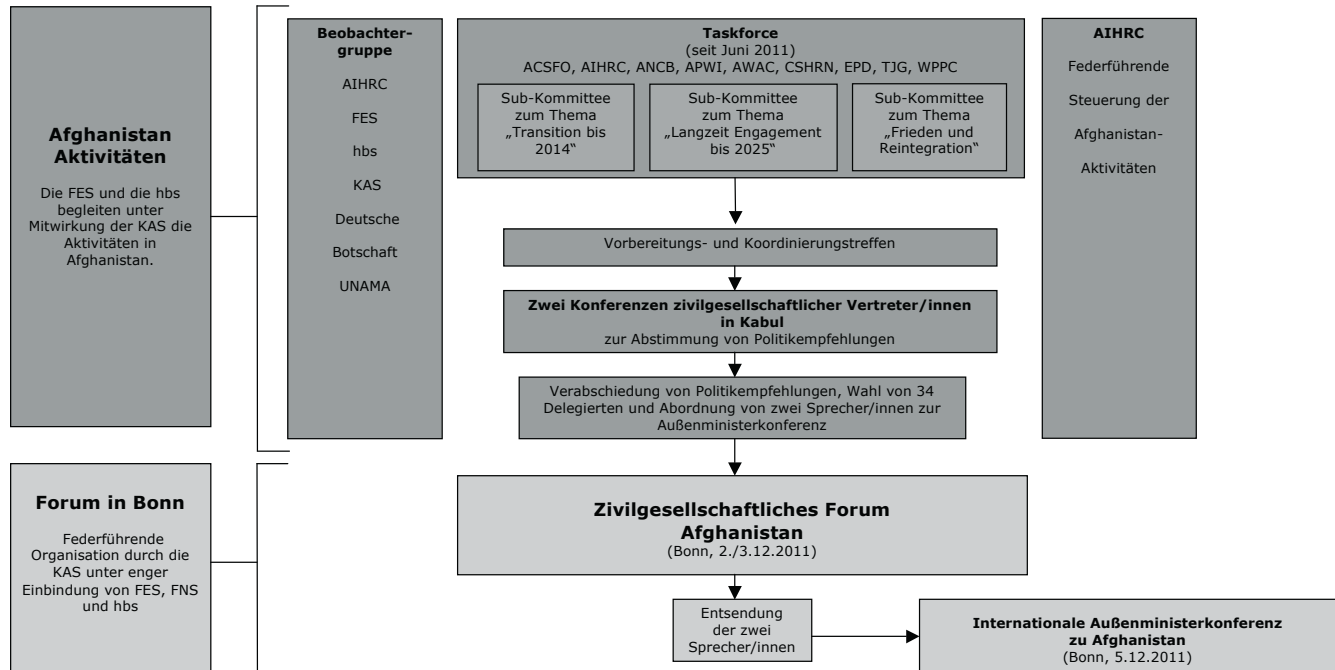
**Afghanistan Aktivitäten**

Die FES und die hbs begleiten unter Mitwirkung der KAS die Aktivitäten in Afghanistan.

**Beobachtergruppe**

AIHRC

FES

hbs

KAS

Deutsche Botschaft

UNAMA

**Taskforce**
(seit Juni 2011)
ACSFO, AIHRC, ANCB, APWI, AWAC, CSHRN, EPD, TJG, WPPC

Sub-Kommittee zum Thema „Transition bis 2014"

Sub-Kommittee zum Thema „Langzeit Engagement bis 2025"

Sub-Kommittee zum Thema „Frieden und Reintegration"

**AIHRC**

Federführende

Steuerung der

Afghanistan-

Aktivitäten

Vorbereitungs- und Koordinierungstreffen

**Zwei Konferenzen zivilgesellschaftlicher Vertreter/innen in Kabul**
zur Abstimmung von Politikempfehlungen

Verabschiedung von Politikempfehlungen, Wahl von 34 Delegierten und Abordnung von zwei Sprecher/innen zur Außenministerkonferenz

**Forum in Bonn**

Federführende Organisation durch die KAS unter enger Einbindung von FES, FNS und hbs

**Zivilgesellschaftliches Forum Afghanistan**
(Bonn, 2./3.12.2011)

Entsendung der zwei Sprecher/innen

**Internationale Außenministerkonferenz zu Afghanistan**
(Bonn, 5.12.2011)